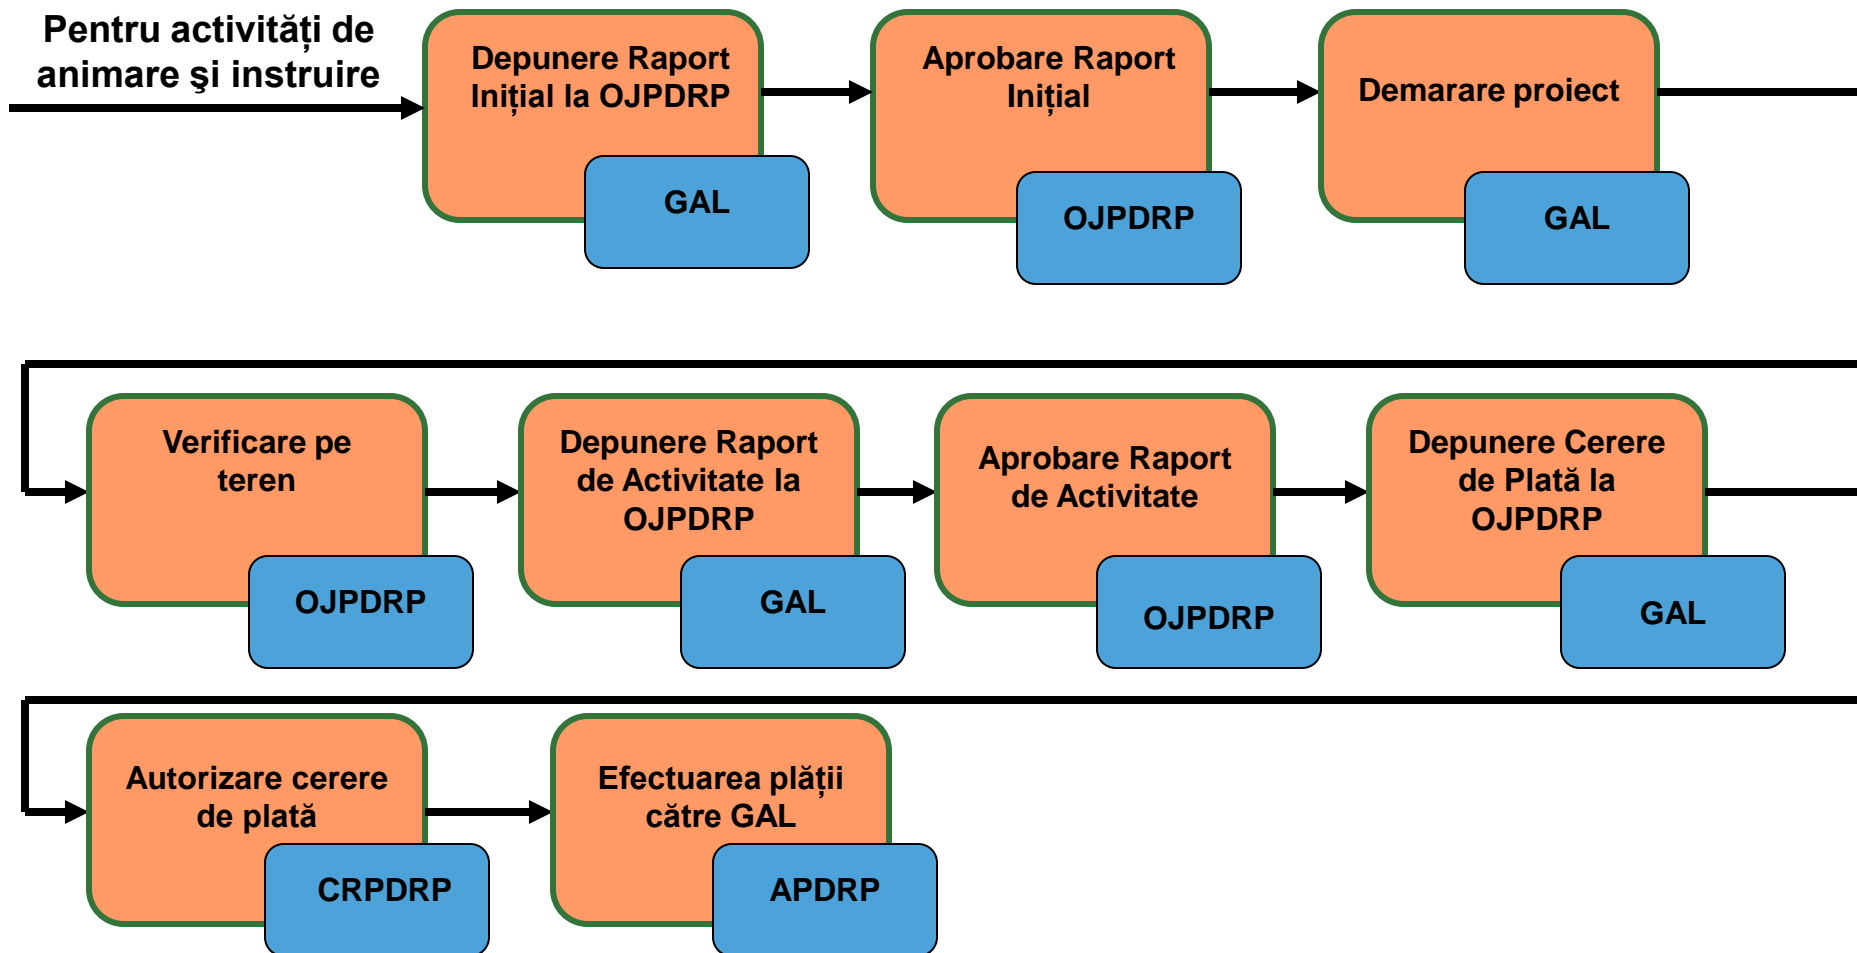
Pentru activități de animare şi instruire

Depunere Raport Inițial la OJPDRP

GAL

Aprobare Raport Inițial

OJPDRP

Demarare proiect

GAL

Verificare pe teren

OJPDRP

Depunere Raport de Activitate la OJPDRP

GAL

Aprobare Raport de Activitate

OJPDRP

Depunere Cerere de Plată la OJPDRP

GAL

Autorizare cerere de plată

CRPDRP

Efectuarea plății către GAL

APDRP